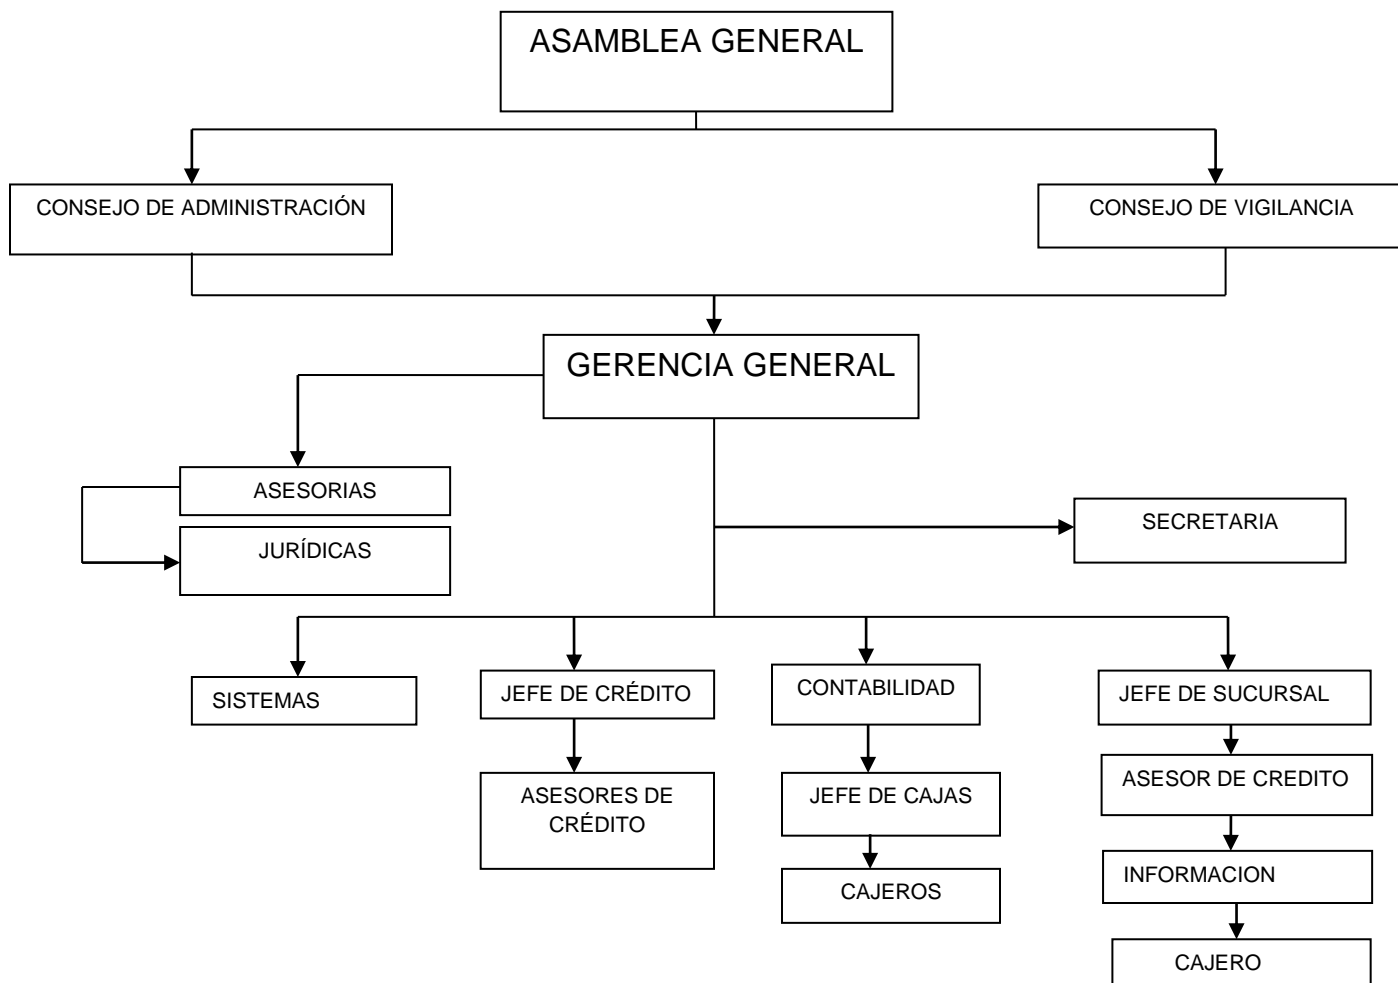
ASAMBLEA GENERAL

CONSEJO DE ADMINISTRACIÓN

CONSEJO DE VIGILANCIA

GERENCIA GENERAL

ASESORIAS

JURÍDICAS

SECRETARIA

SISTEMAS

JEFE DE CRÉDITO

ASESORES DE CRÉDITO

CONTABILIDAD

JEFE DE CAJAS

CAJEROS

JEFE DE SUCURSAL

ASESOR DE CREDITO

INFORMACION

CAJERO